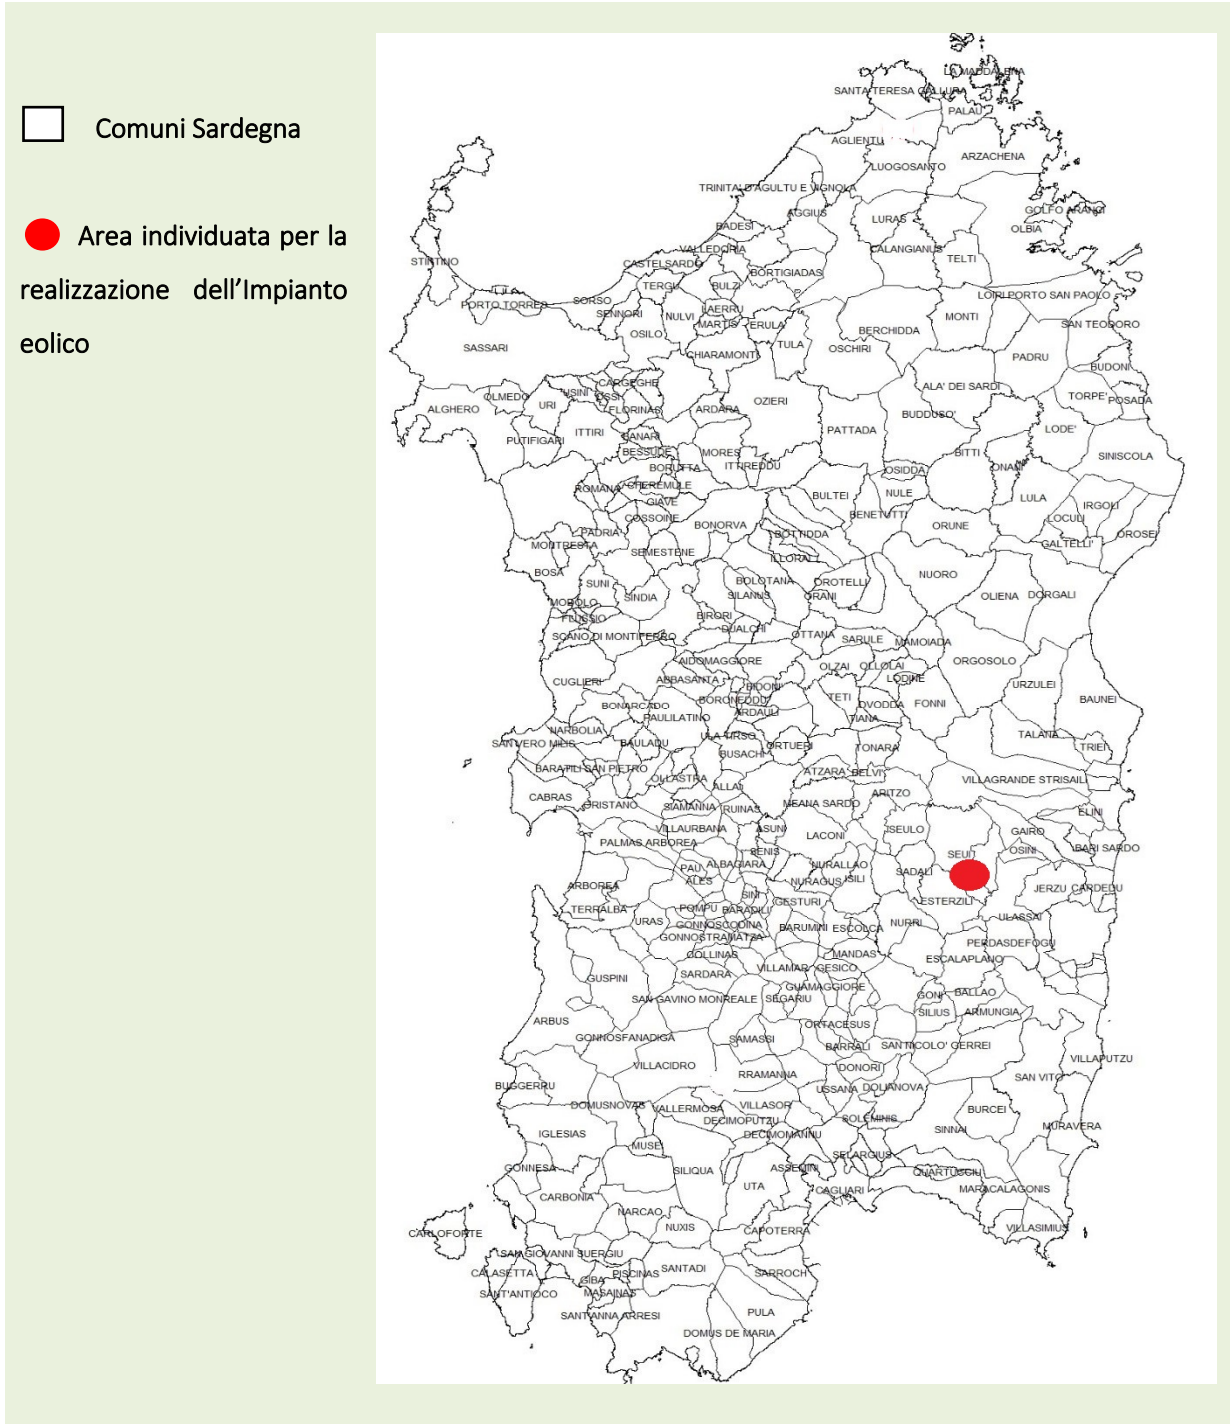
Comuni Sardegna

Area individuata per la realizzazione dell'Impianto eolico

LA MADDALENA
SANTA TERESA GALLURA
PALAU
AGLIENTU
ARZACHENA
LUOGOSANTO
TRINITA' D'AGULTU E VIGNOLA
AGGIUS
GOLFO ARANCI
LURAS
OLBIA
BADESI
CALANGIANUS
VALLEDORIA
TELTI
STINTINO
CASTELSARDO
BORTIGIADAS
TERGU
BULZI
LOIRI PORTO SAN PAOLO
PORTO TORRES
SORSO
SENNORI
LAERRU
NULVI
MARTIS
ERULA
MONTI
SAN TEODORO
BERCHIDDA
OSILO
TULA
SASSARI
CHIARAMONTI
OSCHIRI
PADRU
BUDONI
CARGEGHE
ALA' DEI SARDI
MUROS
OLMEDO
OSSI
TORPE'
POSADA
ALGHERO
URI
FLORINAS
ARDARA
OZIERI
BUDDUSO'
ITTIRI
CANAHI
PATTADA
LODE'
PUTIFIGARI
BESSUDE
MORES
BITTI
SINISCOLA
BORUTTA
ITTIREDDU
OSIDDA
ONANI
ROMANA
CHEREMULE
BULTEI
NULE
LULA
GIAVE
IRGOLI
COSSOINE
BENETUTTI
LOCULI
PADRIA
BONORVA
ORUNE
OROSEI
MONTRESTA
BOTTIDDA
GALTELLI'
SEMESTENE
ILLORAI
BOSA
SUNI
BOLOTANA
OROTELLI
NUORO
SINDIA
SILANUS
ORANI
OLIENA
DORGALI
MODOLO
FLUSSIO
BIRORI
DUALCHI
SCANO DI MONTIFERRO
OTTANA
SARULE
MAMOIADA
AIDOMAGGIORE
ORGOSOLO
OLZAI
OLLOLAI
CUGLIERI
ABBASANTA
LODINE
URZULEI
BIDONI
TETI
BONARCADO
BORONEDDU
FONNI
BAUNEI
OVODDA
PAULILATINO
ARDAULI
TIANA
NARBOLIA
SAN VERO MILIS
ULA TIRSO
BAULADU
TALANA
SORTUERI
TONARA
BUSACHI
TRIEI
BARATILI SAN PIETRO
OLLASTRA
ALLAI
ATZARA
BELVI
VILLAGRANDE STRISAILI
CABRAS
ORISTANO
MEANA SARDO
ARITZO
SIAMANNA
RUINAS
ELINI
VILLAURBANA
ASUNI
LACONI
SEULO
GAIRO
PALMAS ARBOREA
SENIS
OSINI
SEUI
BARI SARDO
ALBAGIARA
NURALLAO
PAU
SADALI
ALES
NURAGUS
ISILI
ARBOREA
JERZU
CARDEDU
SINI
ESTERZILI
TERRALBA
POMPU
BARADILI
GESTURI
ULASSAI
URAS
GONNOSCODINA
NURRI
GONNOSTRAMATZA
BARUMINI
ESCOLCA
PERDASDEFOGU
COLLINAS
MANDAS
ESCALAPLANO
SARDARA
VILLAMAR
GESICO
GUSPINI
GUAMAGGIORE
GONI
BALLAO
SAN GAVINO MONREALE
SEGARIU
SILIUS
ARMUNGIA
ARBUS
ORTACESUS
GONNOSFANADIGA
SAMASSI
BARRALI
SAN NICOLO' GERREI
VILLAPUTZU
VILLACIDRO
DONORI
RRAMANNA
SAN VITO
BUGGERRU
USSANA
DOLIANOVA
DOMUSNOVAS
VILLASOR
VALLERMOSA
BURCEI
DECIMOPUTZU
SOLEMINIS
IGLESIAS
DECIMOMANNU
MURAVERA
SINNAI
MUSEI
SELARGIUS
GONNESA
SILIQUA
ASSEMINI
QUARTUCCIU
UTA
CAGLIARI
MARACALAGONIS
CARBONIA
NARCAO
NUXIS
VILLASIMIUS
CARLOFORTE
CAPOTERRA
SAN GIOVANNI SUERGIU
CALASETTA
PISCINAS
SANTADI
GIBA
SARROCH
MASAINAS
SANT'ANTIOCO
SANT'ANNA ARRESI
PULA
DOMUS DE MARIA